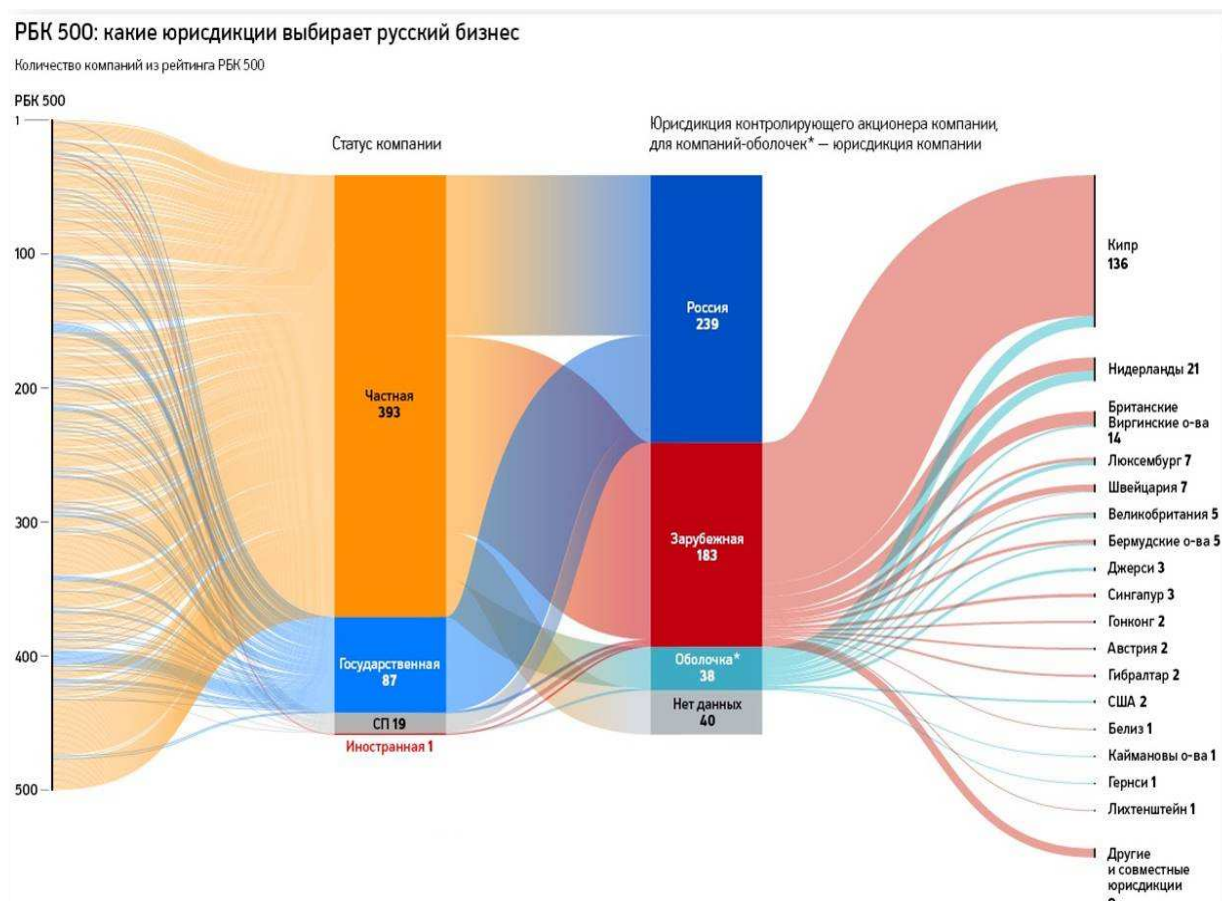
РБК 500: какие юрисдикции выбирает русский бизнес

Количество компаний из рейтинга РБК 500

РБК 500

1

100

200

300

400

500

Статус компании

Частная
393

Государственная
87

СП 19

Иностранная 1

Юрисдикция контролирующего акционера компании, для компаний-оболочек* — юрисдикция компании

Россия
239

Зарубежная
183

Оболочка*
38

Нет данных
40

Кипр
136

Нидерланды 21

Британские Виргинские о-ва
14

Люксембург 7

Швейцария 7

Великобритания 5

Бермудские о-ва 5

Джерси 3

Сингапур 3

Гонконг 2

Австрия 2

Гибралтар 2

США 2

Белиз 1

Каймановы о-ва 1

Гернси 1

Лихтенштейн 1

Другие и совместные юрисдикции
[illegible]